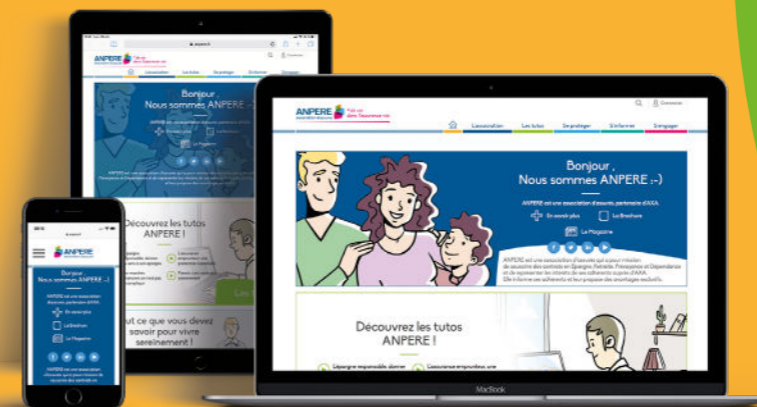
ANPERE

L'association Les tutos Se protéger S'informer S'engager

Bonjour ,
Nous sommes ANPERE :-)

ANPERE est une association d'assurés, partenaire d'AXA.

En savoir plus

La Brochure

Le Magazine

ANPERE est une association d'assurés qui a pour mission de souscrire des contrats en Epargne, Retraite, Prévoyance et Dépendance et de représenter les intérêts de ses adhérents auprès d'AXA. Elle informe ses adhérents et leur propose des avantages exclusifs.

Découvrez les tutos ANPERE !

L'épargne responsable donner

L'assurance emprunteur, une

Découvrez les tutos ANPERE !

Tout ce que vous devez savoir pour vivre sereinement !

Bonjour ,
Nous sommes ANPERE :-)

ANPERE est une association d'assurés, partenaire d'AXA.

En savoir plus

La Brochure

Le Magazine

MacBook